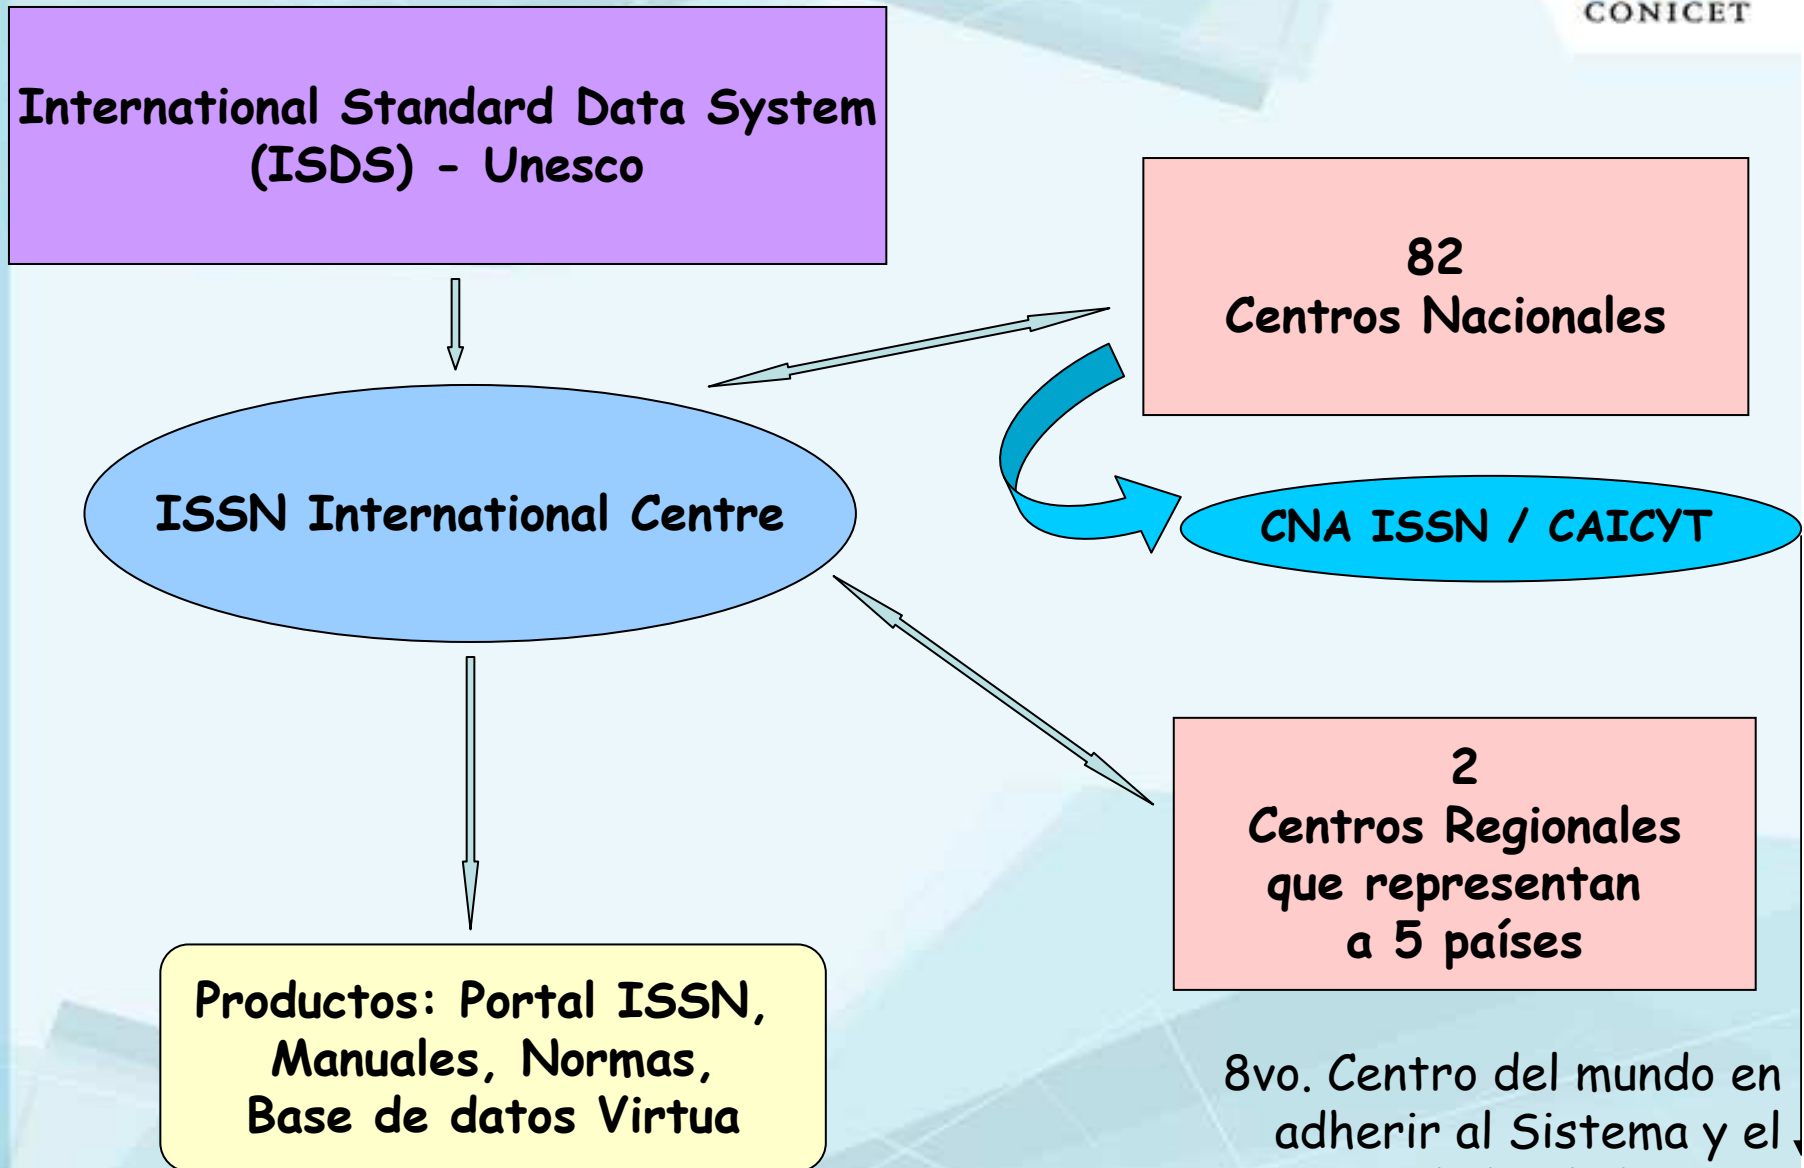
CONICET

International Standard Data System (ISDS) - Unesco

82
Centros Nacionales

ISSN International Centre

CNA ISSN / CAICYT

2
Centros Regionales que representan a 5 países

Productos: Portal ISSN, Manuales, Normas, Base de datos Virtua

8vo. Centro del mundo en adherir al Sistema y el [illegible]